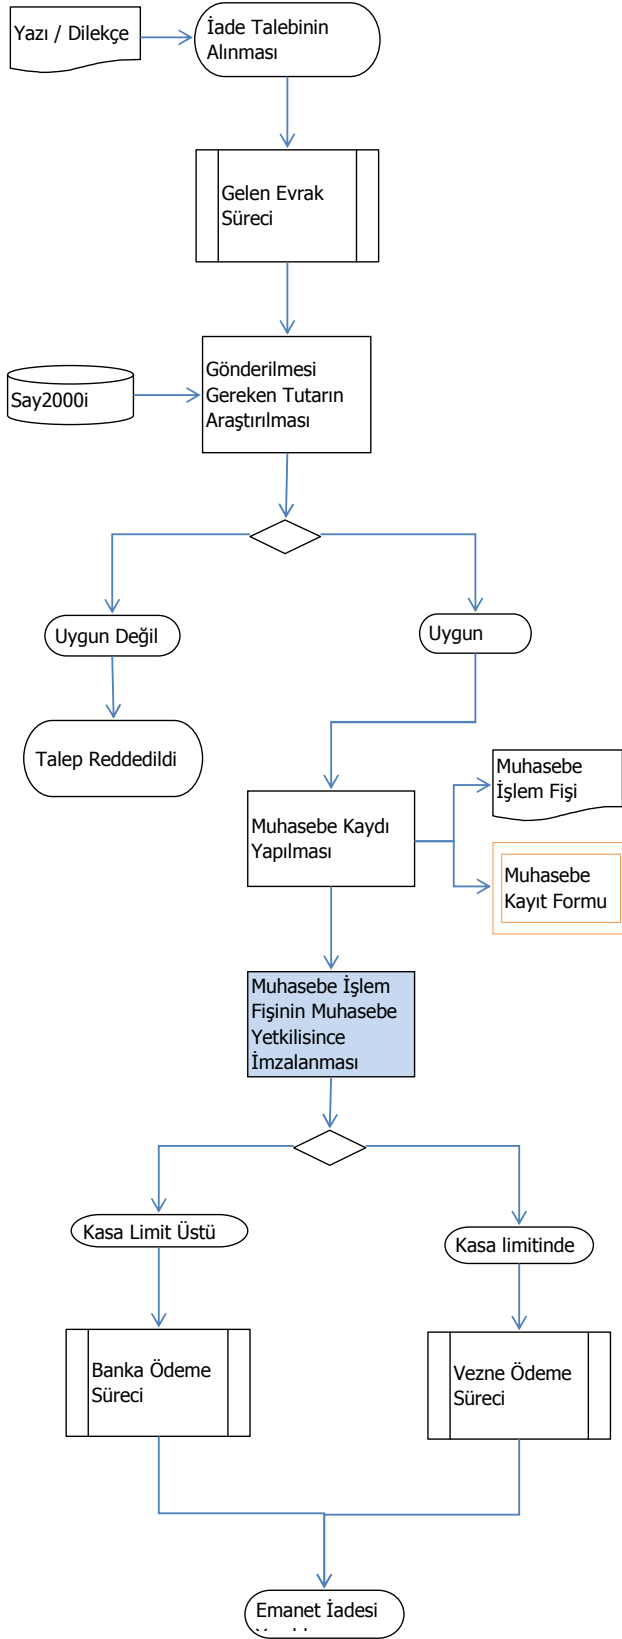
Yazı / Dilekçe

İade Talebinin Alınması

Gelen Evrak Süreci

Say2000i

Gönderilmesi Gereken Tutarın Araştırılması

Uygun Değil

Uygun

Talep Reddedildi

Muhasebe İşlem Fişi

Muhasebe Kaydı Yapılması

Muhasebe Kayıt Formu

Muhasebe İşlem Fişinin Muhasebe Yetkilisince İmzalanması

Kasa Limit Üstü

Kasa limitinde

Banka Ödeme Süreci

Vezne Ödeme Süreci

Emanet İadesi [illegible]